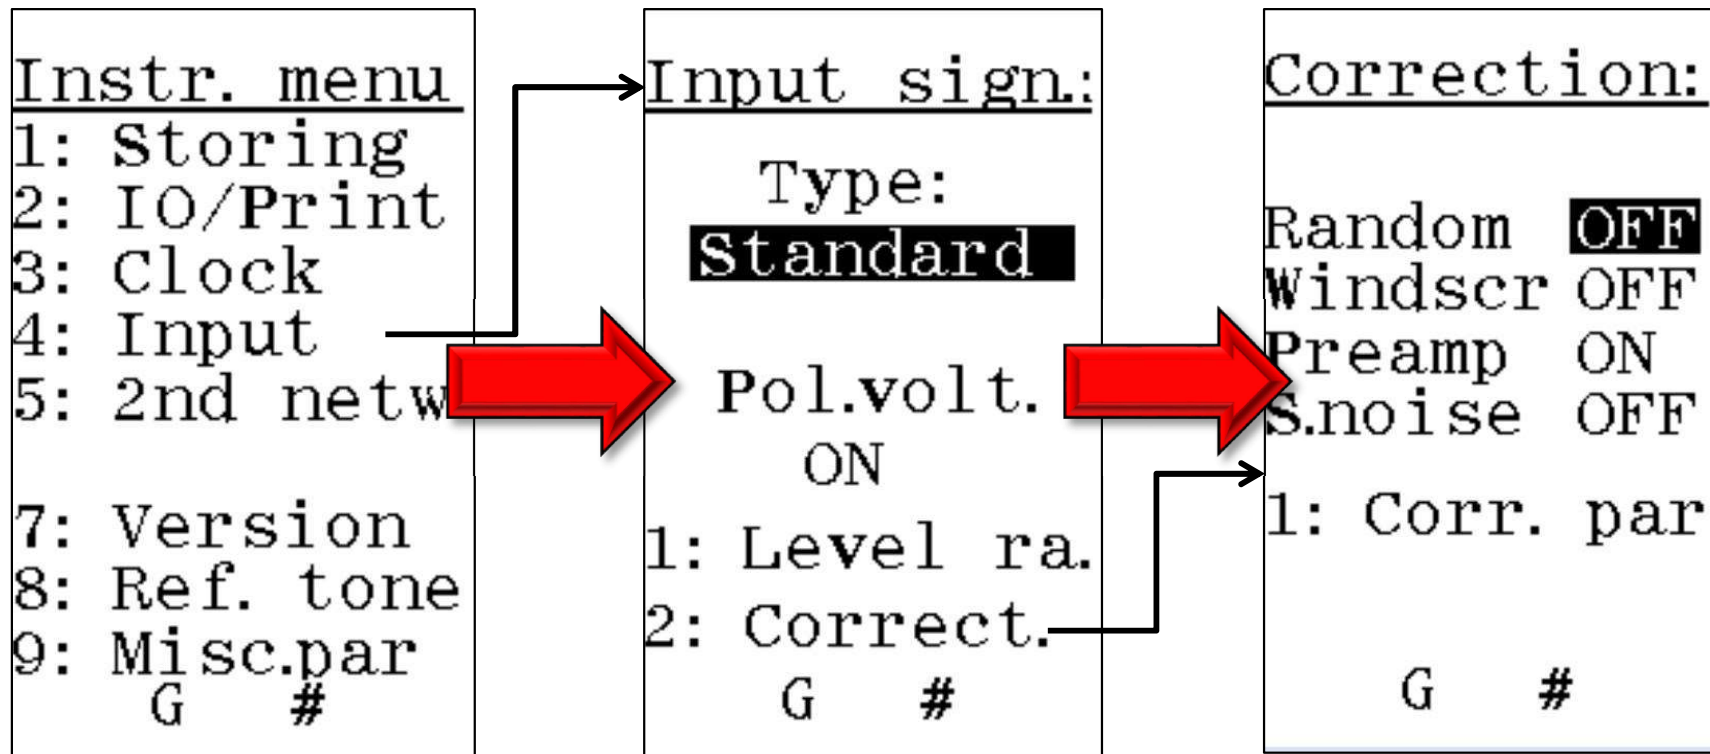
Instr. menu
1: Storing
2: IO/Print
3: Clock
4: Input
5: 2nd netw
7: Version
8: Ref. tone
9: Misc.par
G #

Input sign:
Type:
Standard
Pol.volt.
ON
1: Level ra.
2: Correct.
G #

Correction:
Random OFF
Windscr OFF
Preamp ON
S.noise OFF
1: Corr. par
G #